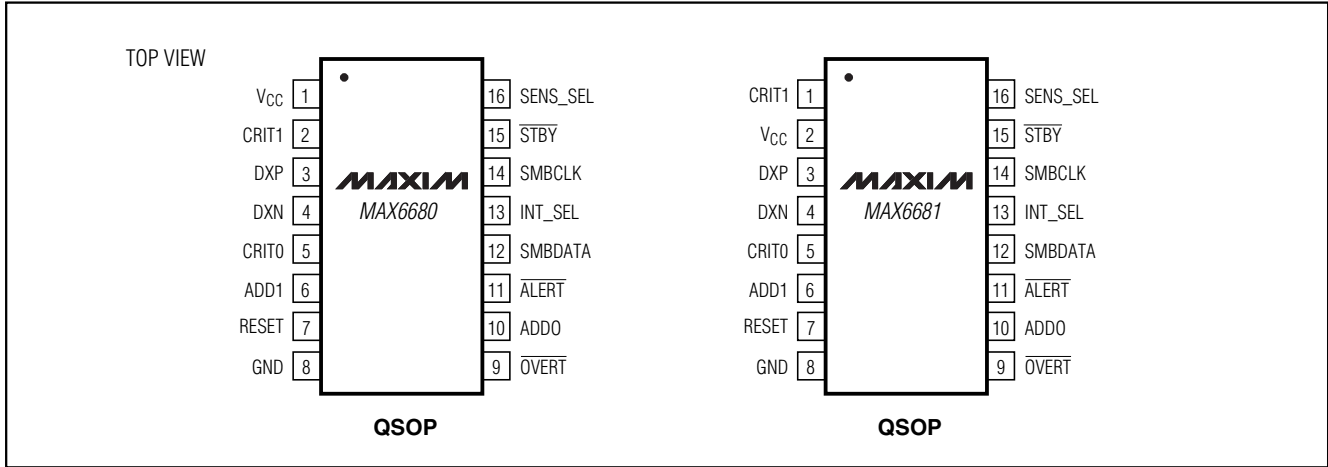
TOP VIEW

$V_{CC}$ 1
CRIT1 2
DXP 3
DXN 4
CRIT0 5
ADD1 6
RESET 7
GND 8

MAXIM
MAX6680

16 SENS_SEL
15 $\overline{STBY}$
14 SMBCLK
13 INT_SEL
12 SMBDATA
11 $\overline{ALERT}$
10 ADD0
9 $\overline{OVERT}$

QSOP

CRIT1 1
$V_{CC}$ 2
DXP 3
DXN 4
CRIT0 5
ADD1 6
RESET 7
GND 8

MAXIM
MAX6681

16 SENS_SEL
15 $\overline{STBY}$
14 SMBCLK
13 INT_SEL
12 SMBDATA
11 $\overline{ALERT}$
10 ADD0
9 $\overline{OVERT}$

QSOP